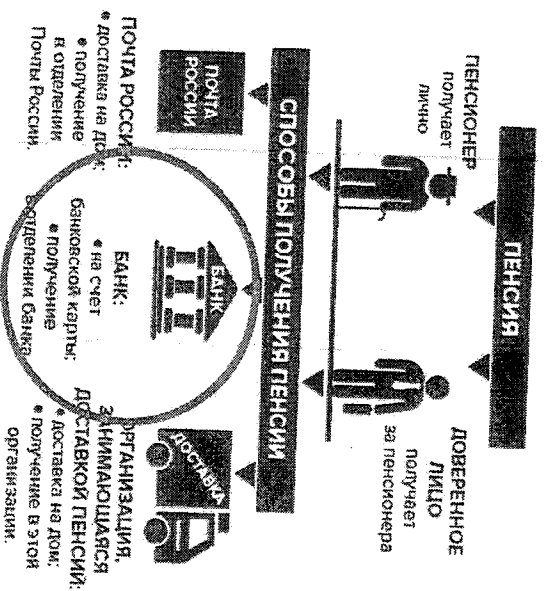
ПЕНСИЯ

ПЕНСИОНЕР получает лично

ДОВЕРЕННОЕ ЛИЦО получает за пенсионера

СПОСОБЫ ПОЛУЧЕНИЯ ПЕНСИИ

ПОЧТА РОССИИ

БАНК

ДОСТАВКА

ПОЧТА РОССИИ:
• доставка на дом;
• получение в отделении Почты России.

БАНК:
• на счет банковской карты;
• получение в отделении банка.

ОРГАНИЗАЦИЯ, ЗАНИМАЮЩАЯСЯ ДОСТАВКОЙ ПЕНСИЙ:
• доставка на дом;
• получение в этой организации.